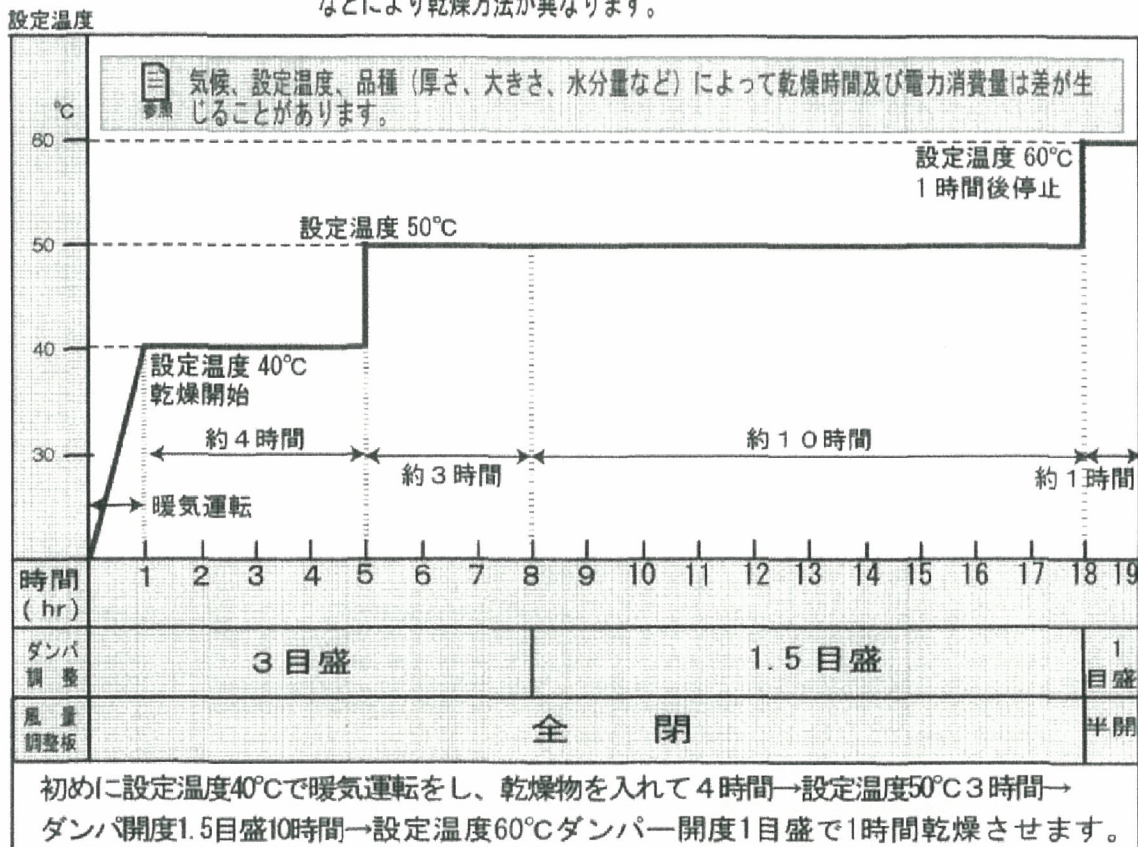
などにより乾燥方法が異なります。

設定温度

参照 気候、設定温度、品種（厚さ、大きさ、水分量など）によって乾燥時間及び電力消費量は差が生じることがあります。

℃
60
50
40
30

設定温度 60℃
1時間後停止

設定温度 50℃

設定温度 40℃
乾燥開始

約４時間
約３時間
約１０時間
約１時間

暖気運転

| 時間 (hr) | 1 | 2 | 3 | 4 | 5 | 6 | 7 | 8 | 9 | 10 | 11 | 12 | 13 | 14 | 15 | 16 | 17 | 18 | 19 |
|---|---|---|---|---|---|---|---|---|---|---|---|---|---|---|---|---|---|---|---|
| ダンパ調整 | ３目盛 | | | | | | | １.５目盛 | | | | | | | | | | １目盛 | |
| 風量調整板 | 全　閉 | | | | | | | | | | | | | | | | | 半開 | |

初めに設定温度40℃で暖気運転をし、乾燥物を入れて４時間→設定温度50℃３時間→ダンパ開度1.5目盛10時間→設定温度60℃ダンパー開度1目盛で1時間乾燥させます。